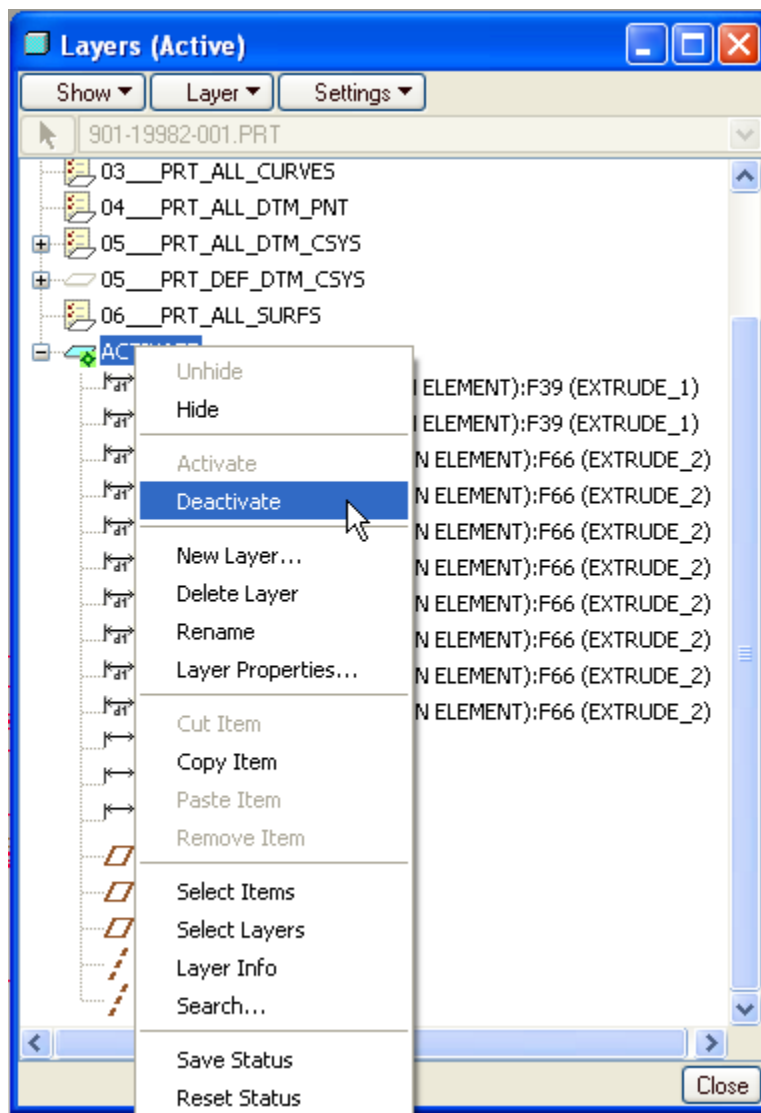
Layers (Active)

Show ▾ Layer ▾ Settings ▾

901-19982-001.PRT

03___PRT_ALL_CURVES
04___PRT_ALL_DTM_PNT
05___PRT_ALL_DTM_CSYS
05___PRT_DEF_DTM_CSYS
06___PRT_ALL_SURFS
AC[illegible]

d1 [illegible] ELEMENT):F39 (EXTRUDE_1)
d1 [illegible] ELEMENT):F39 (EXTRUDE_1)
d1 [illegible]N ELEMENT):F66 (EXTRUDE_2)
d1 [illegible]N ELEMENT):F66 (EXTRUDE_2)
d1 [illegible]N ELEMENT):F66 (EXTRUDE_2)
d1 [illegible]N ELEMENT):F66 (EXTRUDE_2)
d1 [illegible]N ELEMENT):F66 (EXTRUDE_2)
d1 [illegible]N ELEMENT):F66 (EXTRUDE_2)
d1 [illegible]N ELEMENT):F66 (EXTRUDE_2)
d1 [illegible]N ELEMENT):F66 (EXTRUDE_2)

Unhide
Hide
Activate
Deactivate
New Layer...
Delete Layer
Rename
Layer Properties...
Cut Item
Copy Item
Paste Item
Remove Item
Select Items
Select Layers
Layer Info
Search...
Save Status
Reset Status

Close